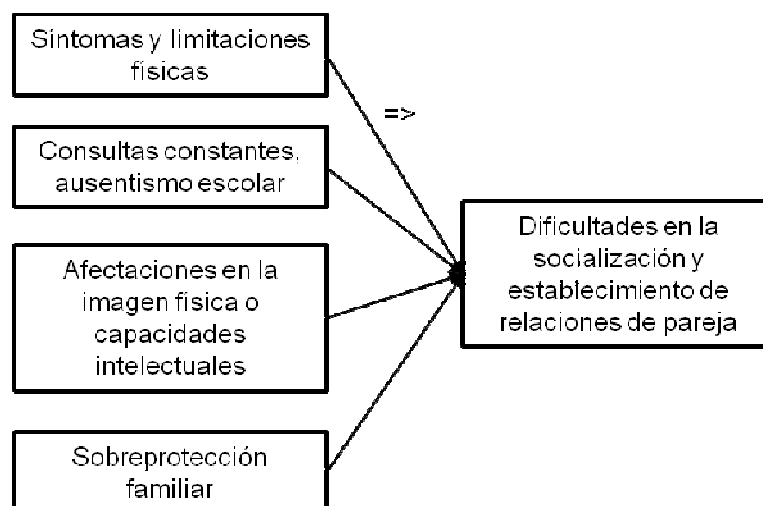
Sintomas y limitaciones fisicas

=>

Consultas constantes, ausentismo escolar

Afectaciones en la imagen fisica o capacidades intelectuales

Sobreprotección familiar

Dificultades en la socialización y establecimiento de relaciones de pareja